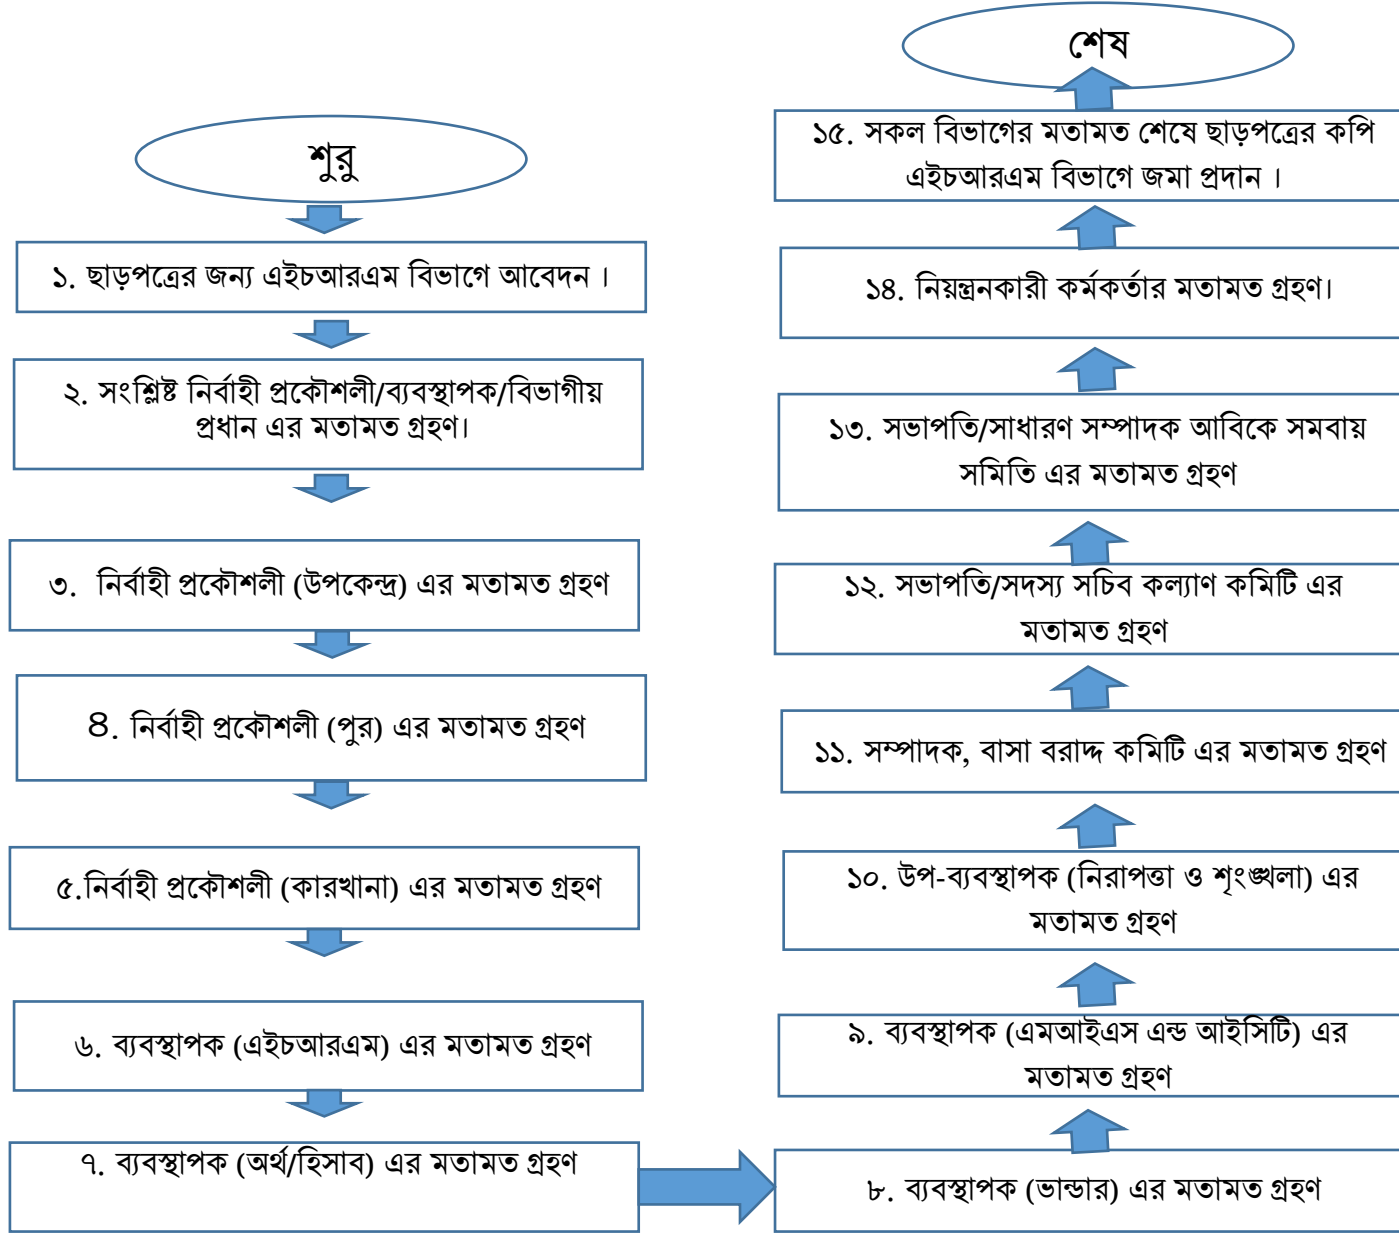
শুরু

১. ছাড়পত্রের জন্য এইচআরএম বিভাগে আবেদন ।

২. সংশ্লিষ্ট নির্বাহী প্রকৌশলী/ব্যবস্থাপক/বিভাগীয় প্রধান এর মতামত গ্রহণ।

৩. নির্বাহী প্রকৌশলী (উপকেন্দ্র) এর মতামত গ্রহণ

৪. নির্বাহী প্রকৌশলী (পুর) এর মতামত গ্রহণ

৫.নির্বাহী প্রকৌশলী (কারখানা) এর মতামত গ্রহণ

৬. ব্যবস্থাপক (এইচআরএম) এর মতামত গ্রহণ

৭. ব্যবস্থাপক (অর্থ/হিসাব) এর মতামত গ্রহণ

৮. ব্যবস্থাপক (ভান্ডার) এর মতামত গ্রহণ

৯. ব্যবস্থাপক (এমআইএস এন্ড আইসিটি) এর মতামত গ্রহণ

১০. উপ-ব্যবস্থাপক (নিরাপত্তা ও শৃংঙ্খলা) এর মতামত গ্রহণ

১১. সম্পাদক, বাসা বরাদ্দ কমিটি এর মতামত গ্রহণ

১২. সভাপতি/সদস্য সচিব কল্যাণ কমিটি এর মতামত গ্রহণ

১৩. সভাপতি/সাধারণ সম্পাদক আবিকে সমবায় সমিতি এর মতামত গ্রহণ

১৪. নিয়ন্ত্রনকারী কর্মকর্তার মতামত গ্রহণ।

১৫. সকল বিভাগের মতামত শেষে ছাড়পত্রের কপি এইচআরএম বিভাগে জমা প্রদান ।

শেষ